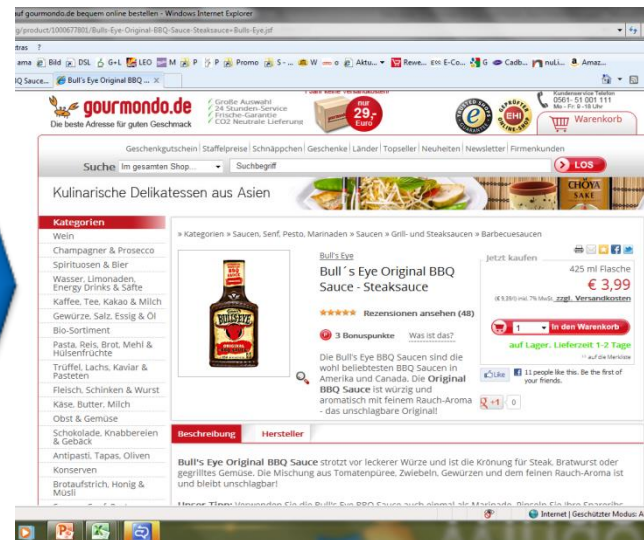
uf gourmondo.de bequem online bestellen - Windows Internet Explorer

/product/100067780I/Bulls-Eye-Original-BBQ-Sauce-Steaksauce+Bulls-Eye.jsf

tras ?

ama Bild DSL G+L LEO M P P Promo S-.. W Aktu... Rewe... E-Co... G Cadb... nuLi... Amaz...

Q Sauce... Bull's Eye Original BBQ ...

gourmondo.de
Die beste Adresse für guten Geschmack

Große Auswahl
24 Stunden-Service
Frische-Garantie
CO2 Neutrale Lieferung

Paket frei ab
nur 29,- Euro

EHI

Kundenservice Telefon
0561- 51 001 111
Mo. - Fr. 8 - 18 Uhr

Warenkorb

Geschenkgutschein | Staffelpreise | Schnäppchen | Geschenke | Länder | Topseller | Neuheiten | Newsletter | Firmenkunden

Suche Im gesamten Shop... Suchbegriff LOS

Kulinarische Delikatessen aus Asien

CHOYA
SAKE

Kategorien
Wein
Champagner & Prosecco
Spirituosen & Bier
Wasser, Limonaden, Energy Drinks & Säfte
Kaffee, Tee, Kakao & Milch
Gewürze, Salz, Essig & Öl
Bio-Sortiment
Pasta, Reis, Brot, Mehl & Hülsenfrüchte
Trüffel, Lachs, Kaviar & Pasteten
Fleisch, Schinken & Wurst
Käse, Butter, Milch
Obst & Gemüse
Schokolade, Knabbereien & Gebäck
Antipasti, Tapas, Oliven
Konserven
Brotaufstrich, Honig & Müsli

» Kategorien » Saucen, Senf, Pesto, Marinaden » Saucen » Grill- und Steaksaucen » Barbecuesaucen

Bull's Eye
Bull´s Eye Original BBQ Sauce - Steaksauce

Rezensionen ansehen (48)

3 Bonuspunkte Was ist das?

Die Bull's Eye BBQ Saucen sind die wohl beliebtesten BBQ Saucen in Amerika und Canada. Die Original BBQ Sauce ist würzig und aromatisch mit feinem Rauch-Aroma - das unschlagbare Original!

Jetzt kaufen
425 ml Flasche
€ 3,99
(€ 9,39/1l inkl. 7% MwSt. zzgl. Versandkosten
1 In den Warenkorb
auf Lager, Lieferzeit 1-2 Tage
auf die Merkliste

Like 11 people like this. Be the first of your friends.

+1 0

Beschreibung Hersteller

Bull's Eye Original BBQ Sauce strotzt vor leckerer Würze und ist die Krönung für Steak, Bratwurst oder gegrilltes Gemüse. Die Mischung aus Tomatenpüree, Zwiebeln, Gewürzen und dem feinen Rauch-Aroma ist und bleibt unschlagbar!

Unser Tipp: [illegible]

Internet | Geschützter Modus: A